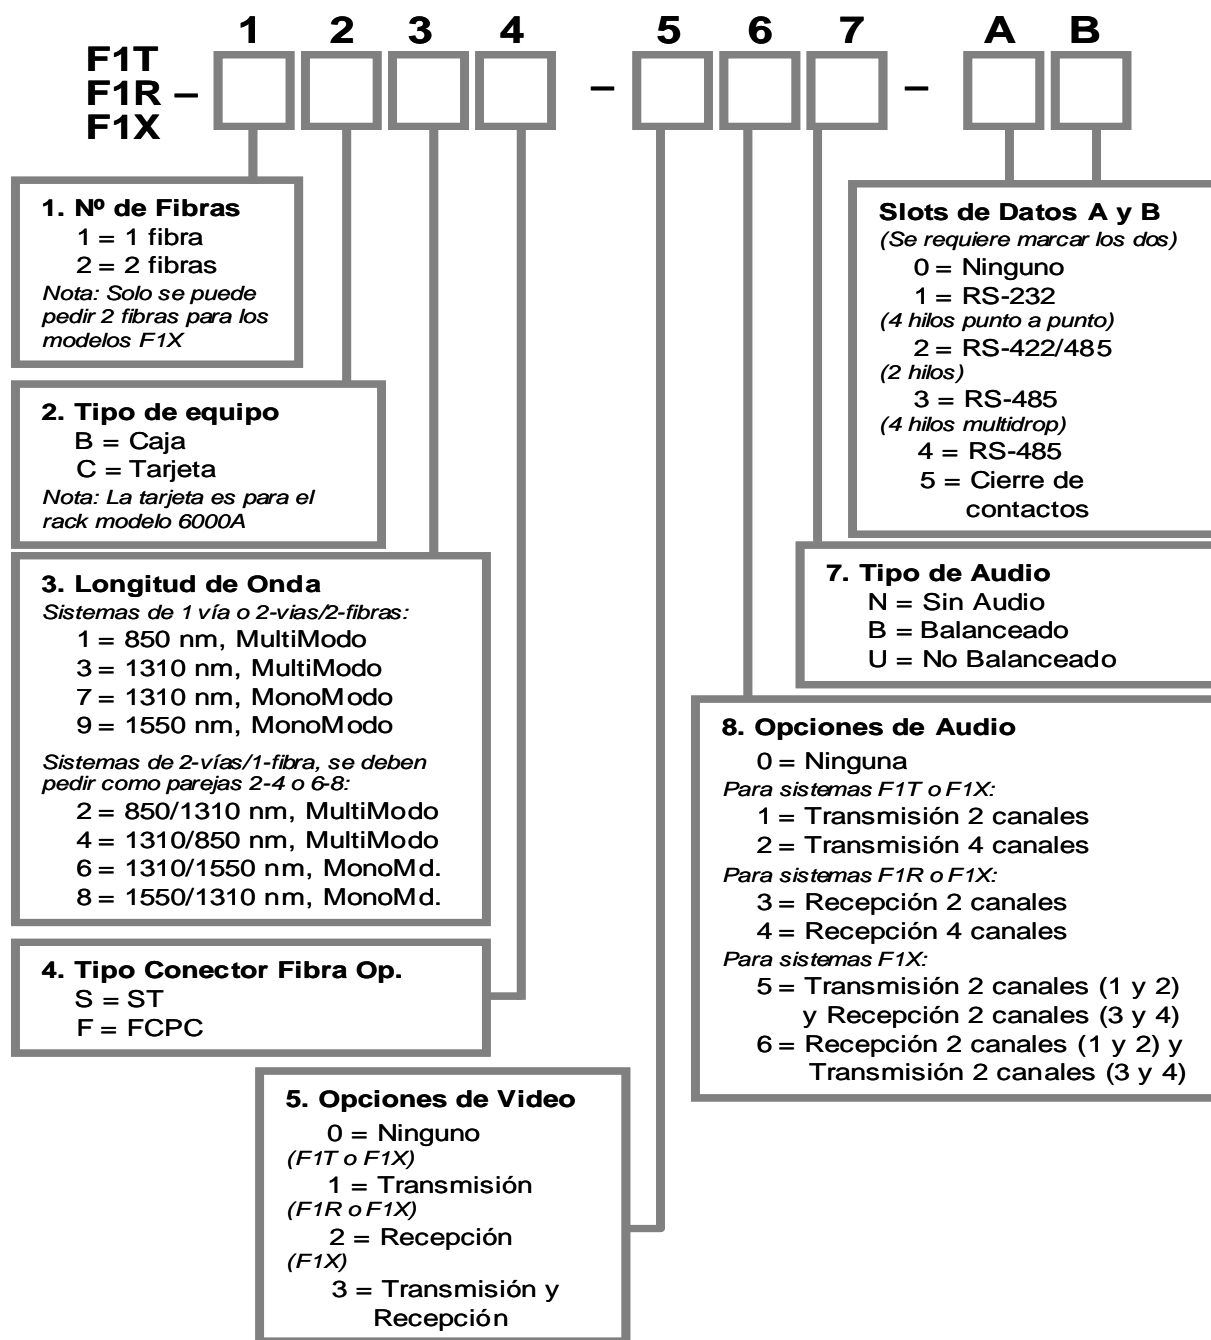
F1T
F1R –
F1X

1 2 3 4 – 5 6 7 – A B

1. Nº de Fibras
1 = 1 fibra
2 = 2 fibras
Nota: Solo se puede pedir 2 fibras para los modelos F1X

2. Tipo de equipo
B = Caja
C = Tarjeta
Nota: La tarjeta es para el rack modelo 6000A

3. Longitud de Onda
Sistemas de 1 vía o 2-vias/2-fibras:
1 = 850 nm, MultiModo
3 = 1310 nm, MultiModo
7 = 1310 nm, MonoModo
9 = 1550 nm, MonoModo
Sistemas de 2-vías/1-fibra, se deben pedir como parejas 2-4 o 6-8:
2 = 850/1310 nm, MultiModo
4 = 1310/850 nm, MultiModo
6 = 1310/1550 nm, MonoMd.
8 = 1550/1310 nm, MonoMd.

4. Tipo Conector Fibra Op.
S = ST
F = FCPC

5. Opciones de Video
0 = Ninguno
(F1T o F1X)
1 = Transmisión
(F1R o F1X)
2 = Recepción
(F1X)
3 = Transmisión y Recepción

Slots de Datos A y B
(Se requiere marcar los dos)
0 = Ninguno
1 = RS-232
(4 hilos punto a punto)
2 = RS-422/485
(2 hilos)
3 = RS-485
(4 hilos multidrop)
4 = RS-485
5 = Cierre de contactos

7. Tipo de Audio
N = Sin Audio
B = Balanceado
U = No Balanceado

8. Opciones de Audio
0 = Ninguna
Para sistemas F1T o F1X:
1 = Transmisión 2 canales
2 = Transmisión 4 canales
Para sistemas F1R o F1X:
3 = Recepción 2 canales
4 = Recepción 4 canales
Para sistemas F1X:
5 = Transmisión 2 canales (1 y 2) y Recepción 2 canales (3 y 4)
6 = Recepción 2 canales (1 y 2) y Transmisión 2 canales (3 y 4)